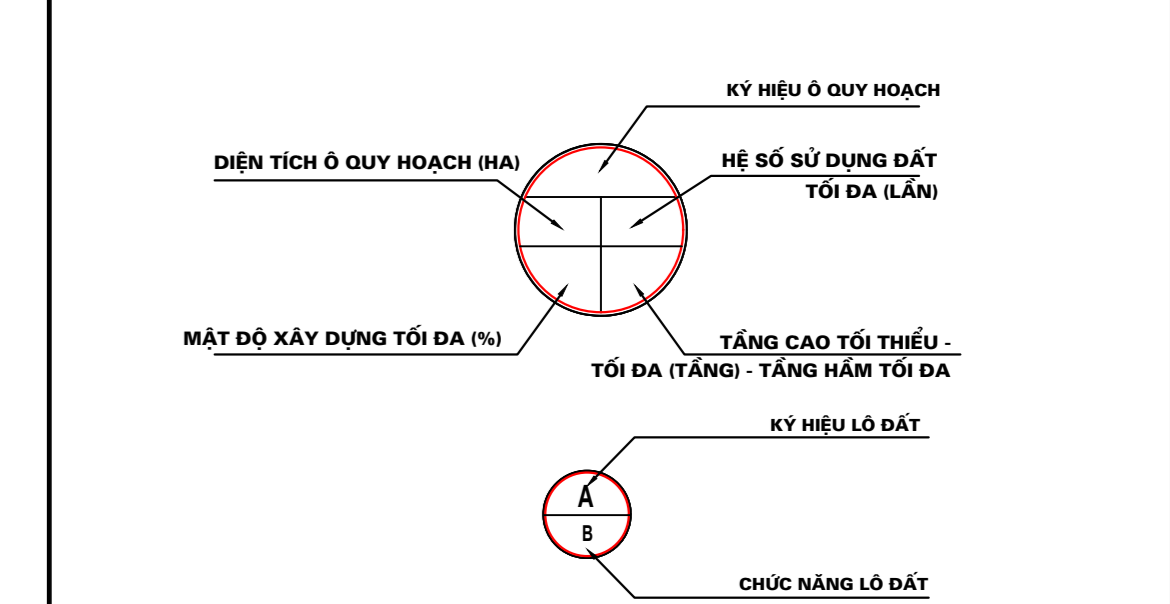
KÝ HIỆU Ô QUY HOẠCH

DIỆN TÍCH Ô QUY HOẠCH (HA)

HỆ SỐ SỬ DỤNG ĐẤT TỐI ĐA (LẦN)

MẬT ĐỘ XÂY DỰNG TỐI ĐA (%)

TẦNG CAO TỐI THIỂU - TỐI ĐA (TẦNG) - TẦNG HẦM TỐI ĐA

KÝ HIỆU LÔ ĐẤT

A

B

CHỨC NĂNG LÔ ĐẤT